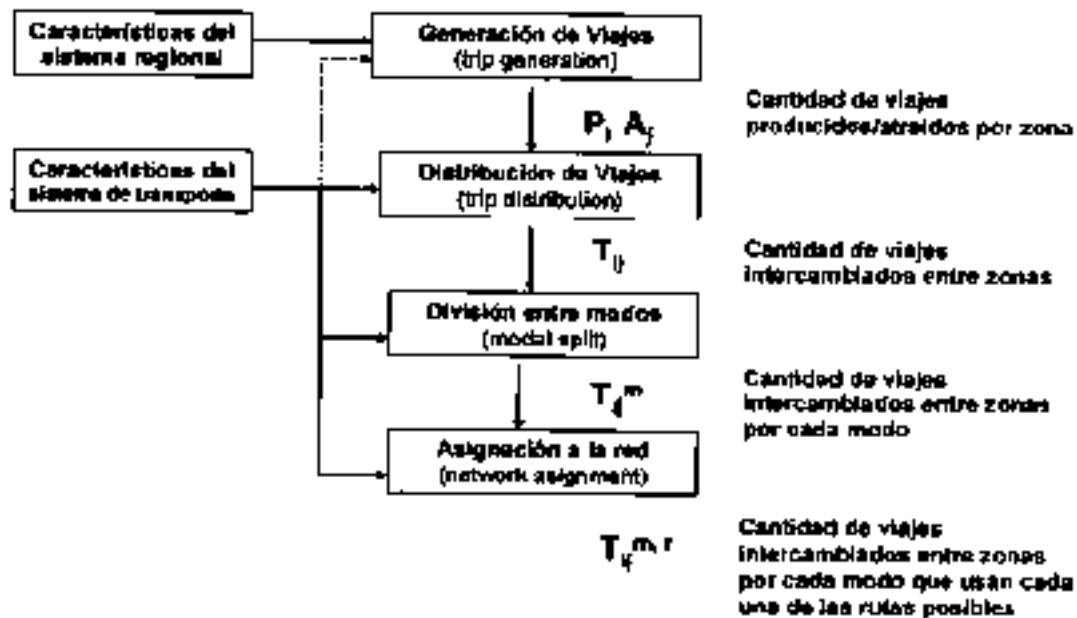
Características del sistema regional

Características del sistema de transporte

Generación de Viajes
(trip generation)

$P_i$ $A_j$

Cantidad de viajes producidos/atraidos por zona

Distribución de Viajes
(trip distribution)

$T_{ij}$

Cantidad de viajes intercambiados entre zonas

División entre modos
(modal split)

$T_{ij}^{m}$

Cantidad de viajes intercambiados entre zonas por cada modo

Asignación a la red
(network assignment)

$T_{ij}^{m,r}$

Cantidad de viajes intercambiados entre zonas por cada modo que usan cada una de las rutas posibles